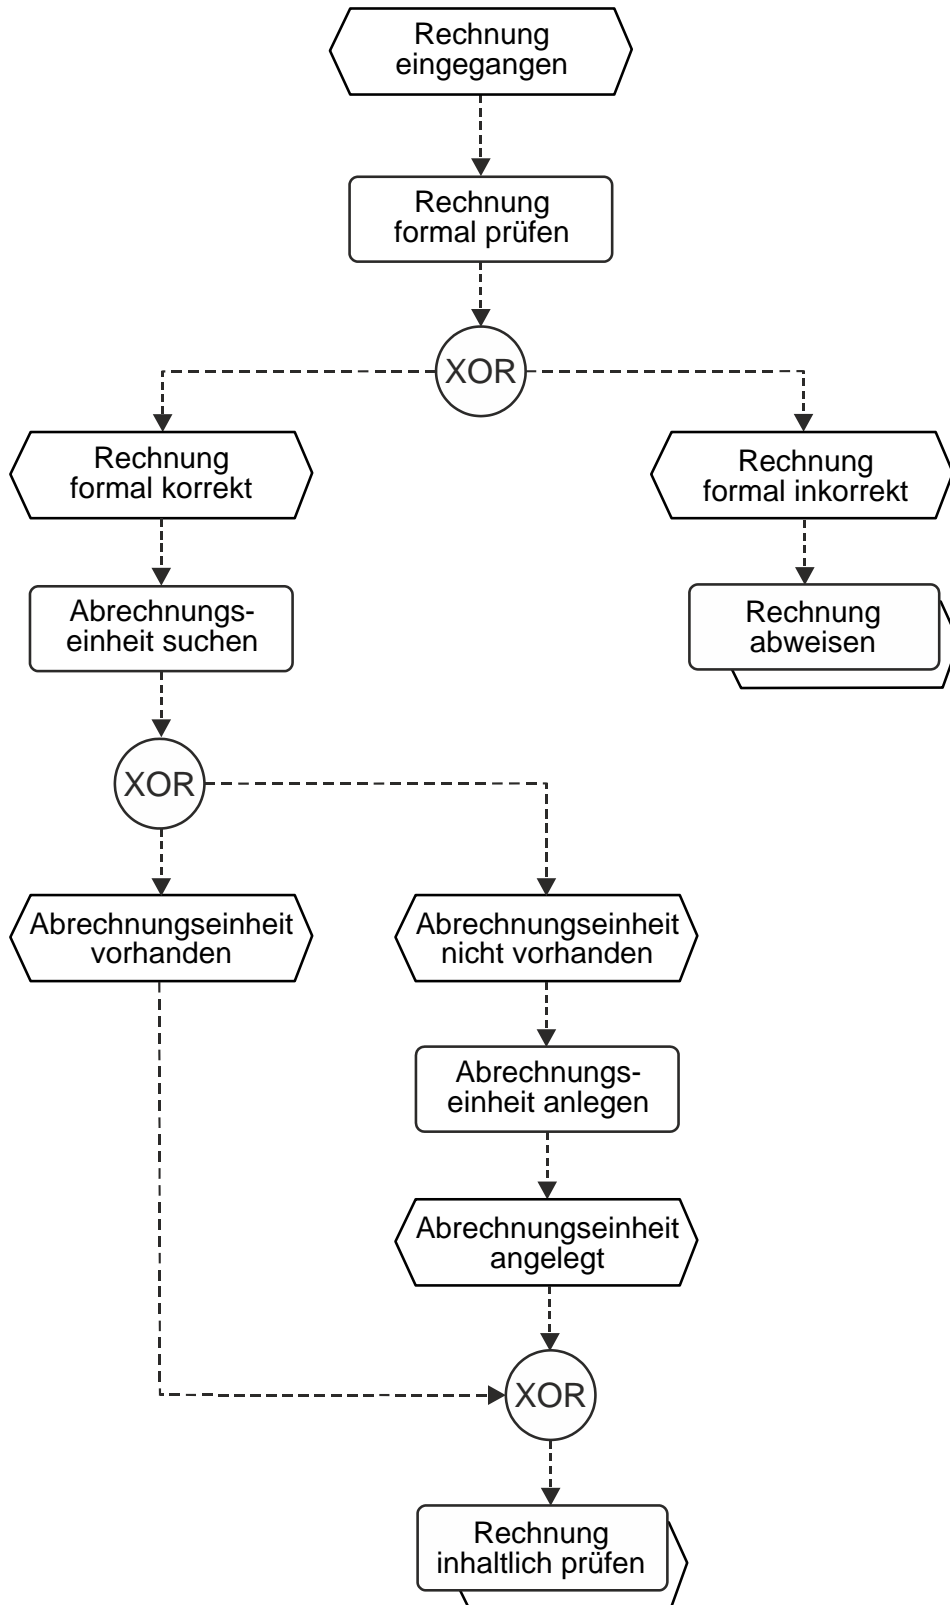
Rechnung eingegangen

Rechnung formal prüfen

XOR

Rechnung formal korrekt

Rechnung formal inkorrekt

Abrechnungseinheit suchen

Rechnung abweisen

XOR

Abrechnungseinheit vorhanden

Abrechnungseinheit nicht vorhanden

Abrechnungseinheit anlegen

Abrechnungseinheit angelegt

XOR

Rechnung inhaltlich prüfen